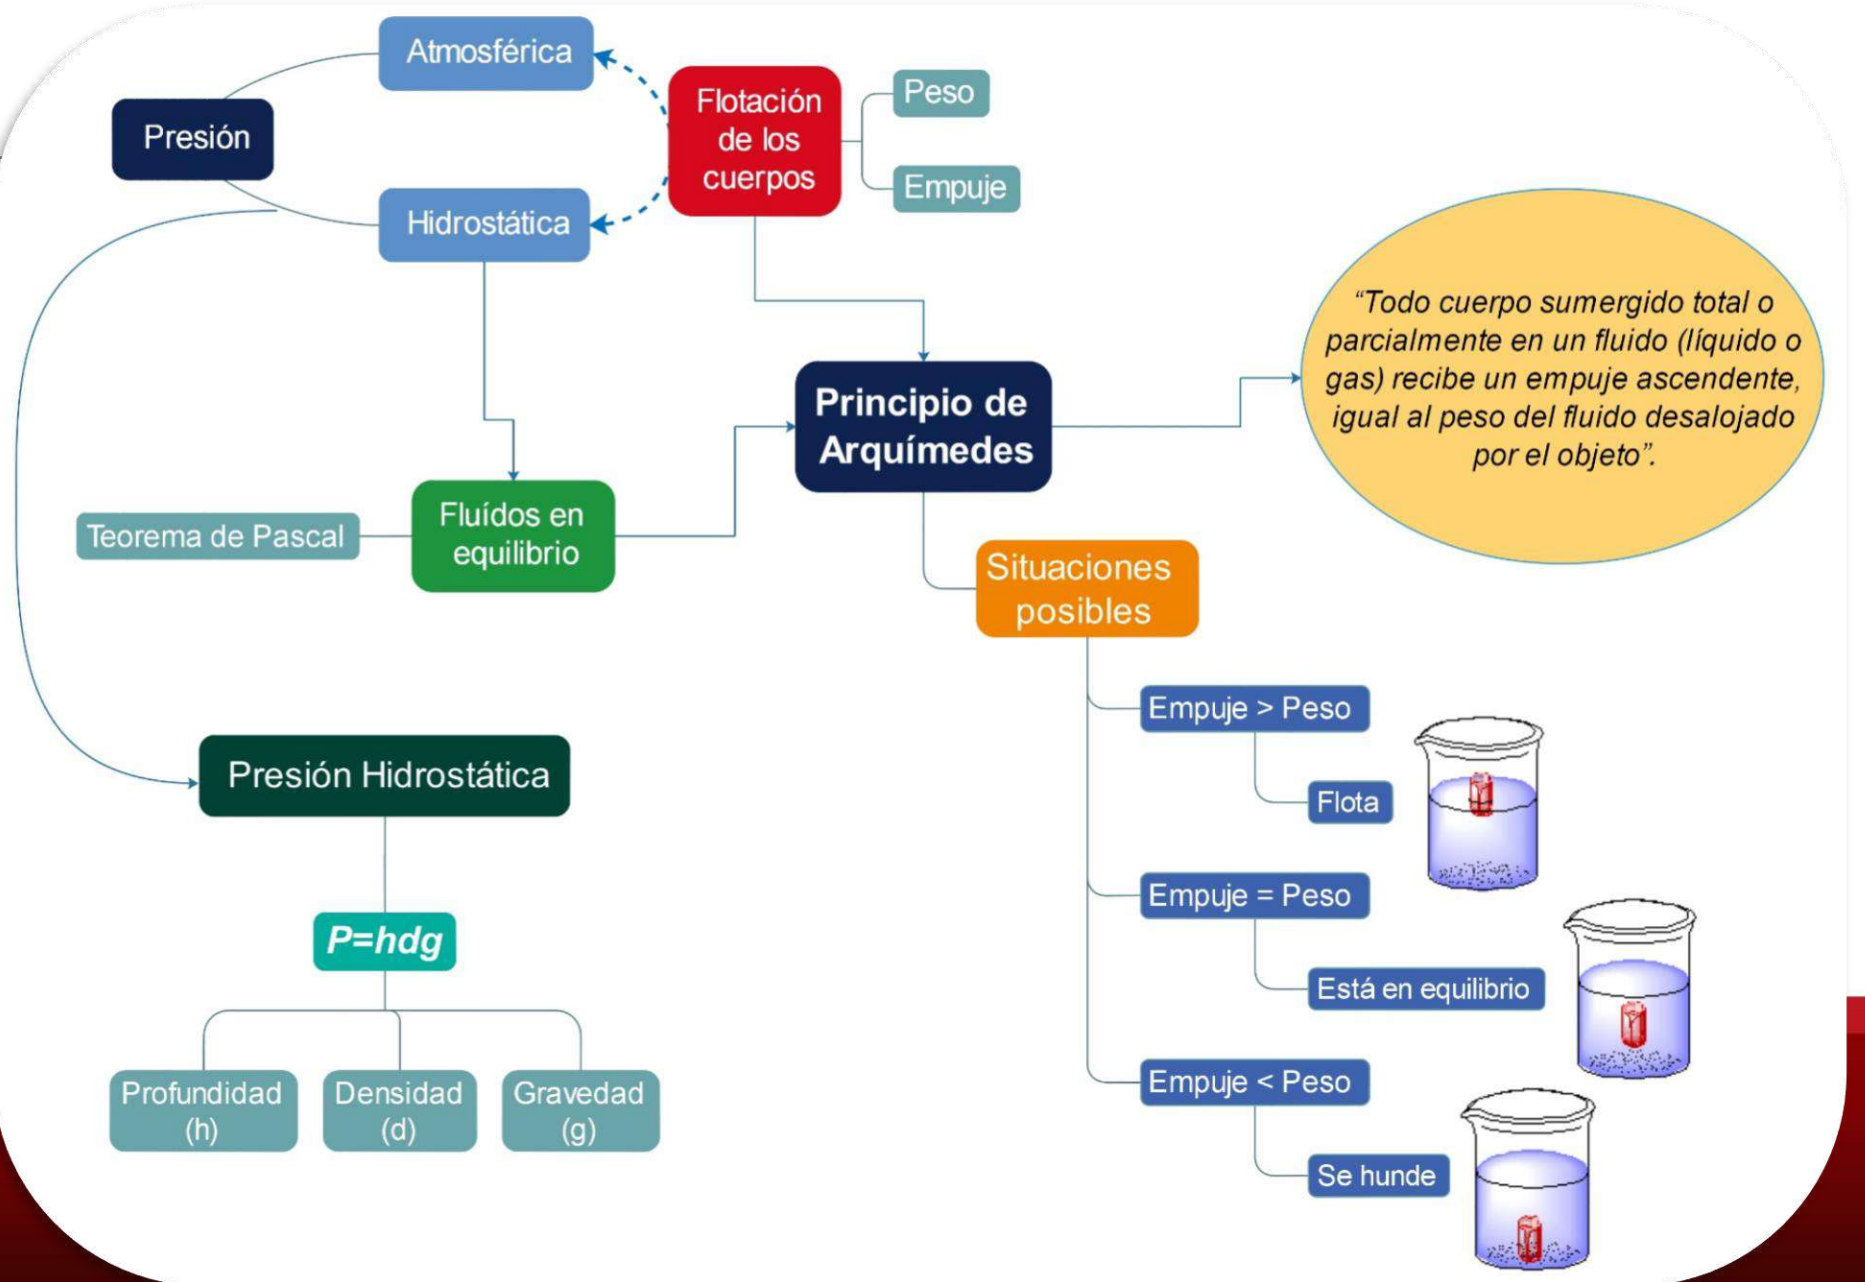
Atmosférica

Presión

Hidrostática

Flotación de los cuerpos

Peso

Empuje

Principio de Arquímedes

"Todo cuerpo sumergido total o parcialmente en un fluido (líquido o gas) recibe un empuje ascendente, igual al peso del fluido desalojado por el objeto".

Teorema de Pascal

Fluídos en equilibrio

Situaciones posibles

Empuje > Peso

Flota

Empuje = Peso

Está en equilibrio

Empuje < Peso

Se hunde

Presión Hidrostática

$P=hdg$

Profundidad (h)

Densidad (d)

Gravedad (g)